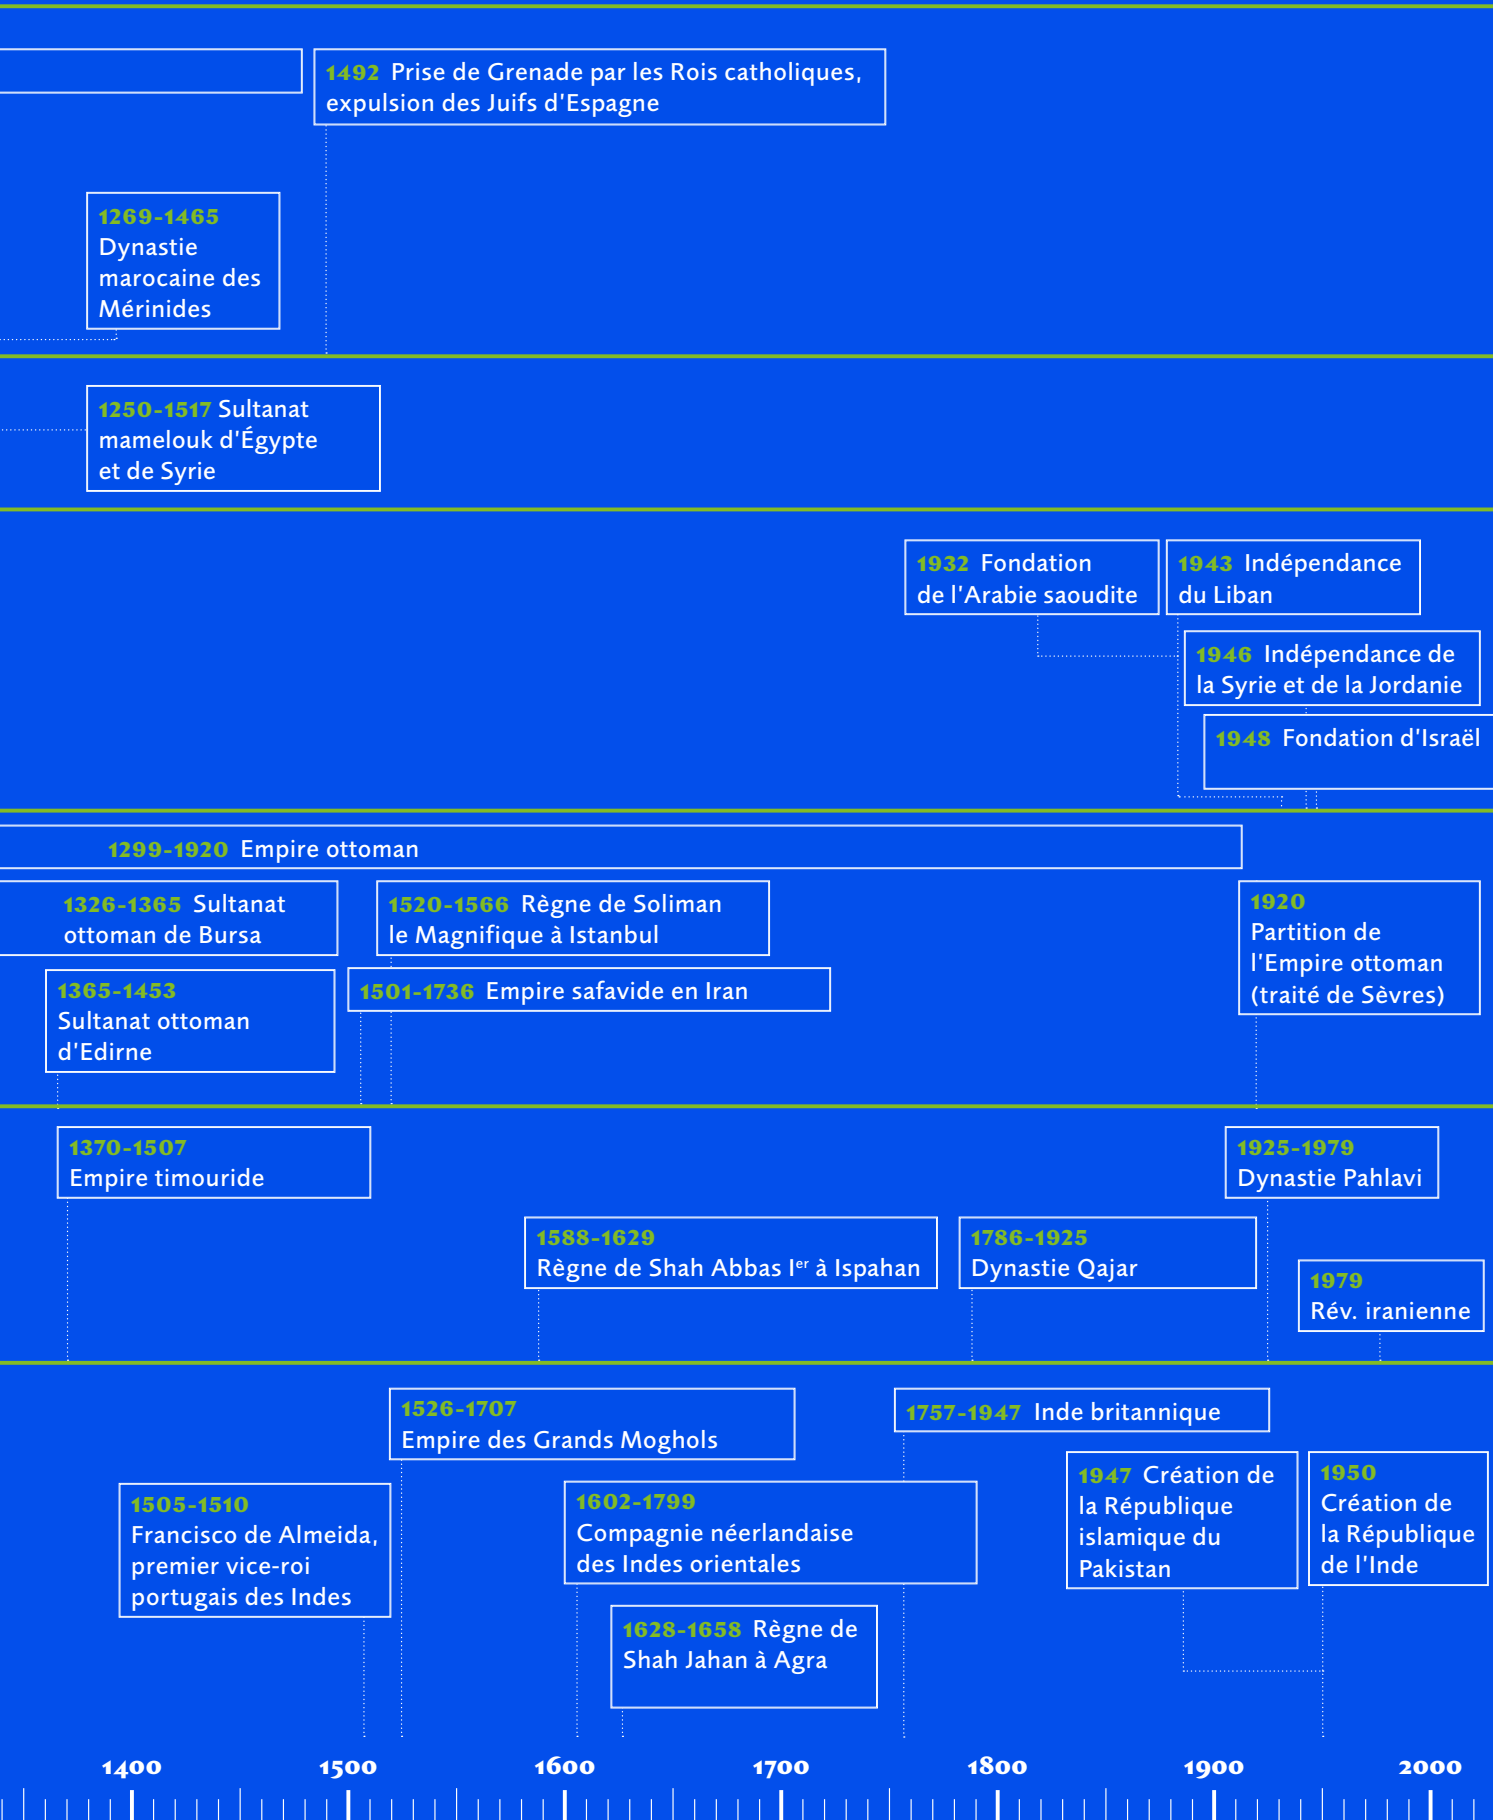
1492 Prise de Grenade par les Rois catholiques, expulsion des Juifs d'Espagne

1269-1465 Dynastie marocaine des Mérinides

1250-1517 Sultanat mamelouk d'Égypte et de Syrie

1932 Fondation de l'Arabie saoudite

1943 Indépendance du Liban

1946 Indépendance de la Syrie et de la Jordanie

1948 Fondation d'Israël

1299-1920 Empire ottoman

1326-1365 Sultanat ottoman de Bursa

1520-1566 Règne de Soliman le Magnifique à Istanbul

1920 Partition de l'Empire ottoman (traité de Sèvres)

1365-1453 Sultanat ottoman d'Edirne

1501-1736 Empire safavide en Iran

1370-1507 Empire timouride

1925-1979 Dynastie Pahlavi

1588-1629 Règne de Shah Abbas I$^{er}$ à Ispahan

1786-1925 Dynastie Qajar

1979 Rév. iranienne

1526-1707 Empire des Grands Moghols

1757-1947 Inde britannique

1505-1510 Francisco de Almeida, premier vice-roi portugais des Indes

1602-1799 Compagnie néerlandaise des Indes orientales

1947 Création de la République islamique du Pakistan

1950 Création de la République de l'Inde

1628-1658 Règne de Shah Jahan à Agra

1400 1500 1600 1700 1800 1900 2000